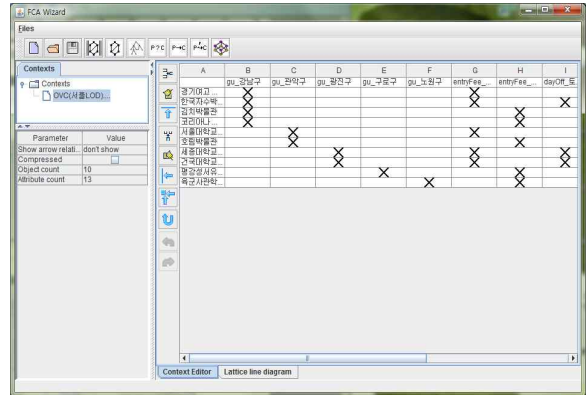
FCA Wizard

Files

P?C P→C P↔C

Contexts

Contexts
OVC(서울LOD)...

| Parameter | Value |
|---|---|
| Show arrow relati... | don't show |
| Compressed | |
| Object count | 10 |
| Attribute count | 13 |

| A | B | C | D | E | F | G | H | I |
|---|---|---|---|---|---|---|---|---|
| | gu_강남구 | gu_관악구 | gu_광진구 | gu_구로구 | gu_노원구 | entryFee_... | entryFee_... | dayOff_토... |
| 경기여고 ... | X | | | | | X | | |
| 한국자수박... | X | | | | | X | | X |
| 김치박물관 | X | | | | | | X | |
| 코리아나 ... | X | | | | | | X | |
| 서울대학교... | | X | | | | X | | |
| 호림박물관 | | X | | | | | X | |
| 세종대학교... | | | X | | | X | | X |
| 건국대학교... | | | X | | | X | | X |
| 항공안전교... | | | | X | | | X | |
| 육군사관학... | | | | | X | | X | |

Context Editor | Lattice line diagram